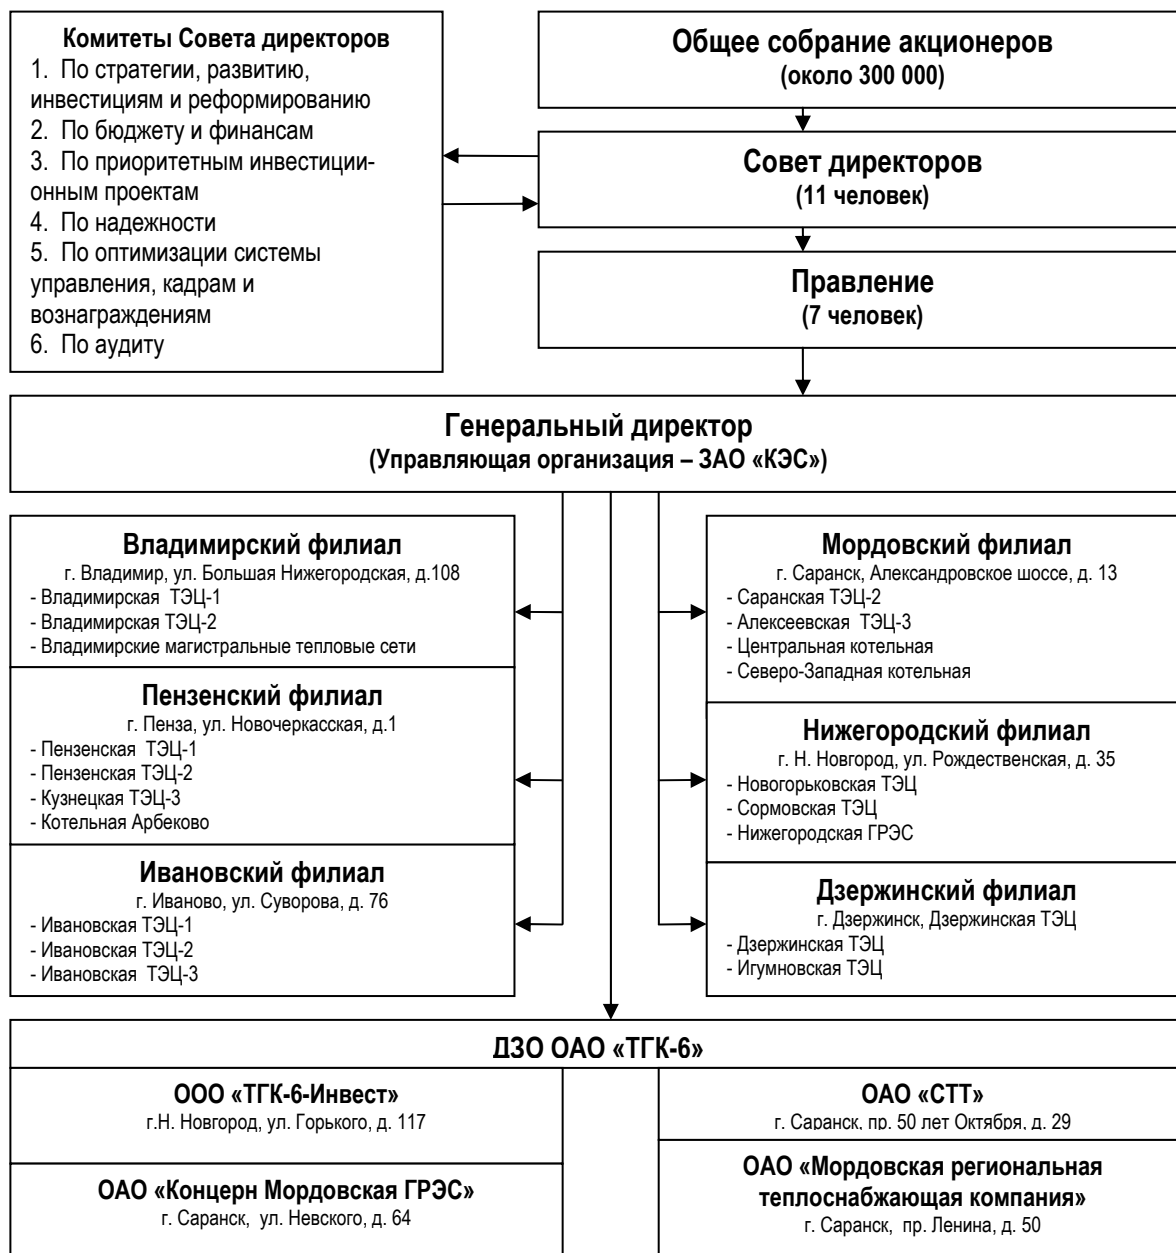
Комитеты Совета директоров
1. По стратегии, развитию, инвестициям и реформированию
2. По бюджету и финансам
3. По приоритетным инвестиционным проектам
4. По надежности
5. По оптимизации системы управления, кадрам и вознаграждениям
6. По аудиту

Общее собрание акционеров
(около 300 000)

Совет директоров
(11 человек)

Правление
(7 человек)

Генеральный директор
(Управляющая организация – ЗАО «КЭС»)

Владимирский филиал
г. Владимир, ул. Большая Нижегородская, д.108
- Владимирская ТЭЦ-1
- Владимирская ТЭЦ-2
- Владимирские магистральные тепловые сети

Пензенский филиал
г. Пенза, ул. Новочеркасская, д.1
- Пензенская ТЭЦ-1
- Пензенская ТЭЦ-2
- Кузнецкая ТЭЦ-3
- Котельная Арбеково

Ивановский филиал
г. Иваново, ул. Суворова, д. 76
- Ивановская ТЭЦ-1
- Ивановская ТЭЦ-2
- Ивановская ТЭЦ-3

Мордовский филиал
г. Саранск, Александровское шоссе, д. 13
- Саранская ТЭЦ-2
- Алексеевская ТЭЦ-3
- Центральная котельная
- Северо-Западная котельная

Нижегородский филиал
г. Н. Новгород, ул. Рождественская, д. 35
- Новогорьковская ТЭЦ
- Сормовская ТЭЦ
- Нижегородская ГРЭС

Дзержинский филиал
г. Дзержинск, Дзержинская ТЭЦ
- Дзержинская ТЭЦ
- Игумновская ТЭЦ

ДЗО ОАО «ТГК-6»

ООО «ТГК-6-Инвест»
г.Н. Новгород, ул. Горького, д. 117

ОАО «Концерн Мордовская ГРЭС»
г. Саранск, ул. Невского, д. 64

ОАО «СТТ»
г. Саранск, пр. 50 лет Октября, д. 29

ОАО «Мордовская региональная теплоснабжающая компания»
г. Саранск, пр. Ленина, д. 50